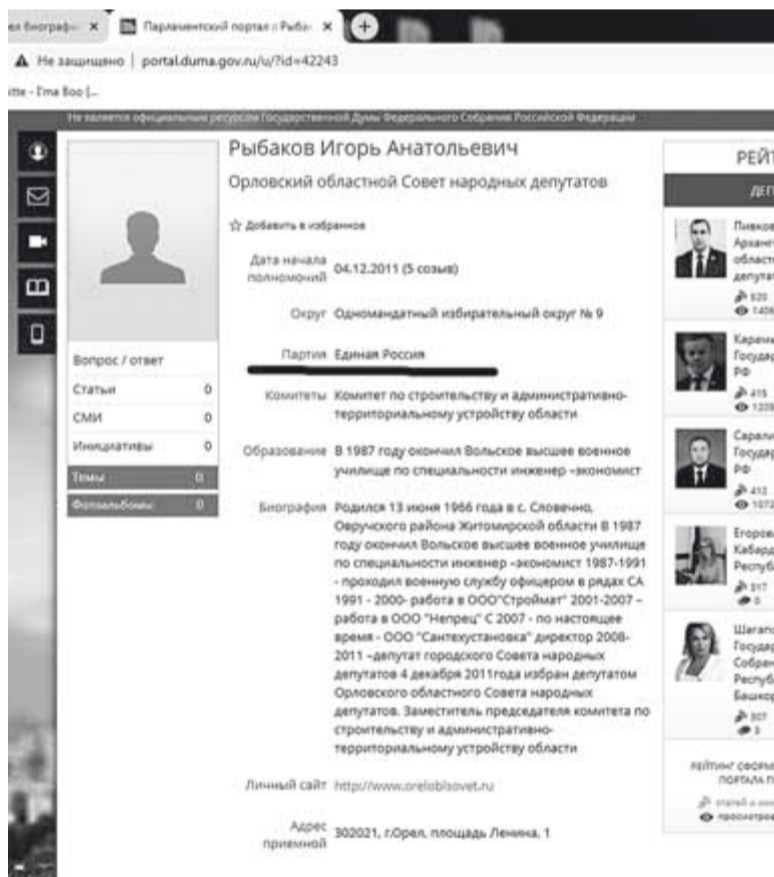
ел биограф ×   Парламентский портал : Рыба ×

Не защищено | portal.duma.gov.ru/u/?id=42243

itte - I'ma Boo |...

Не является официальным ресурсом Государственной Думы Федерального Собрания Российской Федерации

Рыбаков Игорь Анатольевич

Орловский областной Совет народных депутатов

☆ Добавить в избранное

Дата начала полномочий 04.12.2011 (5 созыв)

Округ Одномандатный избирательный округ № 9

Партия Единая Россия

Комитеты Комитет по строительству и административно-территориальному устройству области

Образование В 1987 году окончил Вольское высшее военное училище по специальности инженер -экономист

Биография Родился 13 июня 1966 года в с. Словечно, Овручского района Житомирской области В 1987 году окончил Вольское высшее военное училище по специальности инженер -экономист 1987-1991 - проходил военную службу офицером в рядах СА 1991 - 2000- работа в ООО"Строймат" 2001-2007 - работа в ООО "Непрец" С 2007 - по настоящее время - ООО "Сантехустановка" директор 2008-2011 -депутат городского Совета народных депутатов 4 декабря 2011года избран депутатом Орловского областного Совета народных депутатов. Заместитель председателя комитета по строительству и административно-территориальному устройству области

Личный сайт http://www.oreloblsovet.ru

Адрес приемной 302021, г.Орел, площадь Ленина, 1

Вопрос / ответ
Статьи 0
СМИ 0
Инициативы 0
Темы 0
Фотоальбомы 0

РЕЙТ
ДЕП
Пивков Арханг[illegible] област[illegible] депута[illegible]
520
140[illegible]
Карем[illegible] Госуда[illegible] РФ
415
120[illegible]
Сарал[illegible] Госуда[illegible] РФ
412
107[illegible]
Егоров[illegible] Кабард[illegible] Респуб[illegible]
317
0
Шагаг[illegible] Госуда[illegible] Собран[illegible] Респуб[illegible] Башко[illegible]
307
3
РЕЙТИНГ СФОРМ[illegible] ПОРТАЛА П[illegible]
статей и ин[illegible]
просмотр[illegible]